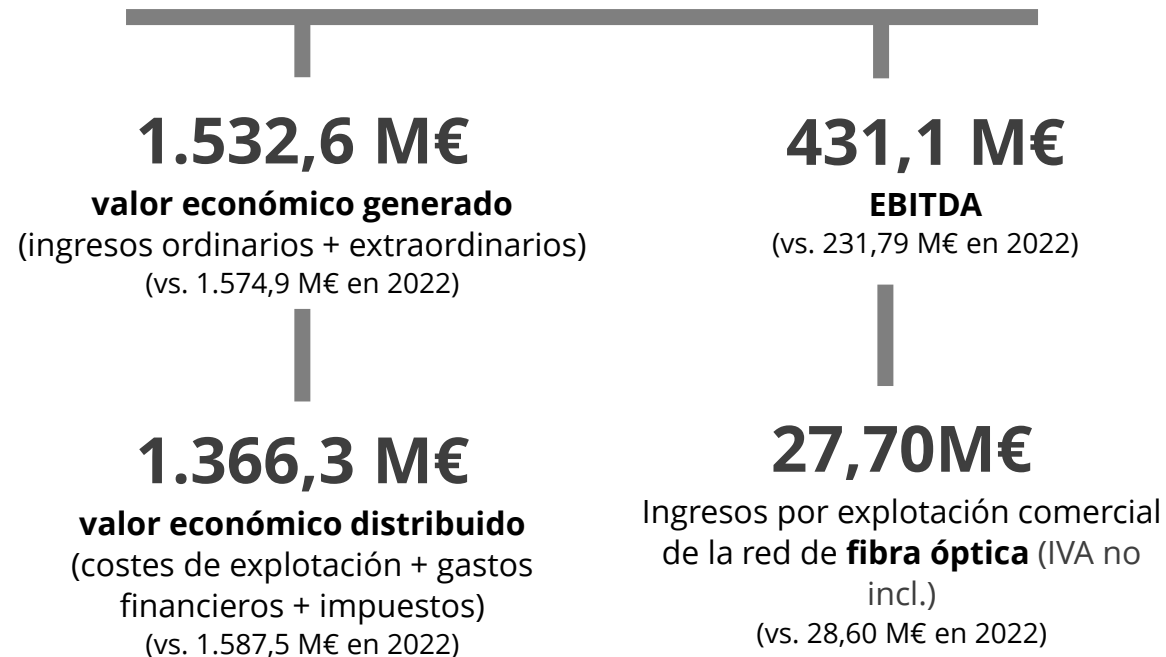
1.532,6 M€

valor económico generado
(ingresos ordinarios + extraordinarios)
(vs. 1.574,9 M€ en 2022)

1.366,3 M€

valor económico distribuido
(costes de explotación + gastos financieros + impuestos)
(vs. 1.587,5 M€ en 2022)

431,1 M€

EBITDA
(vs. 231,79 M€ en 2022)

27,70M€

Ingresos por explotación comercial de la red de fibra óptica (IVA no incl.)
(vs. 28,60 M€ en 2022)